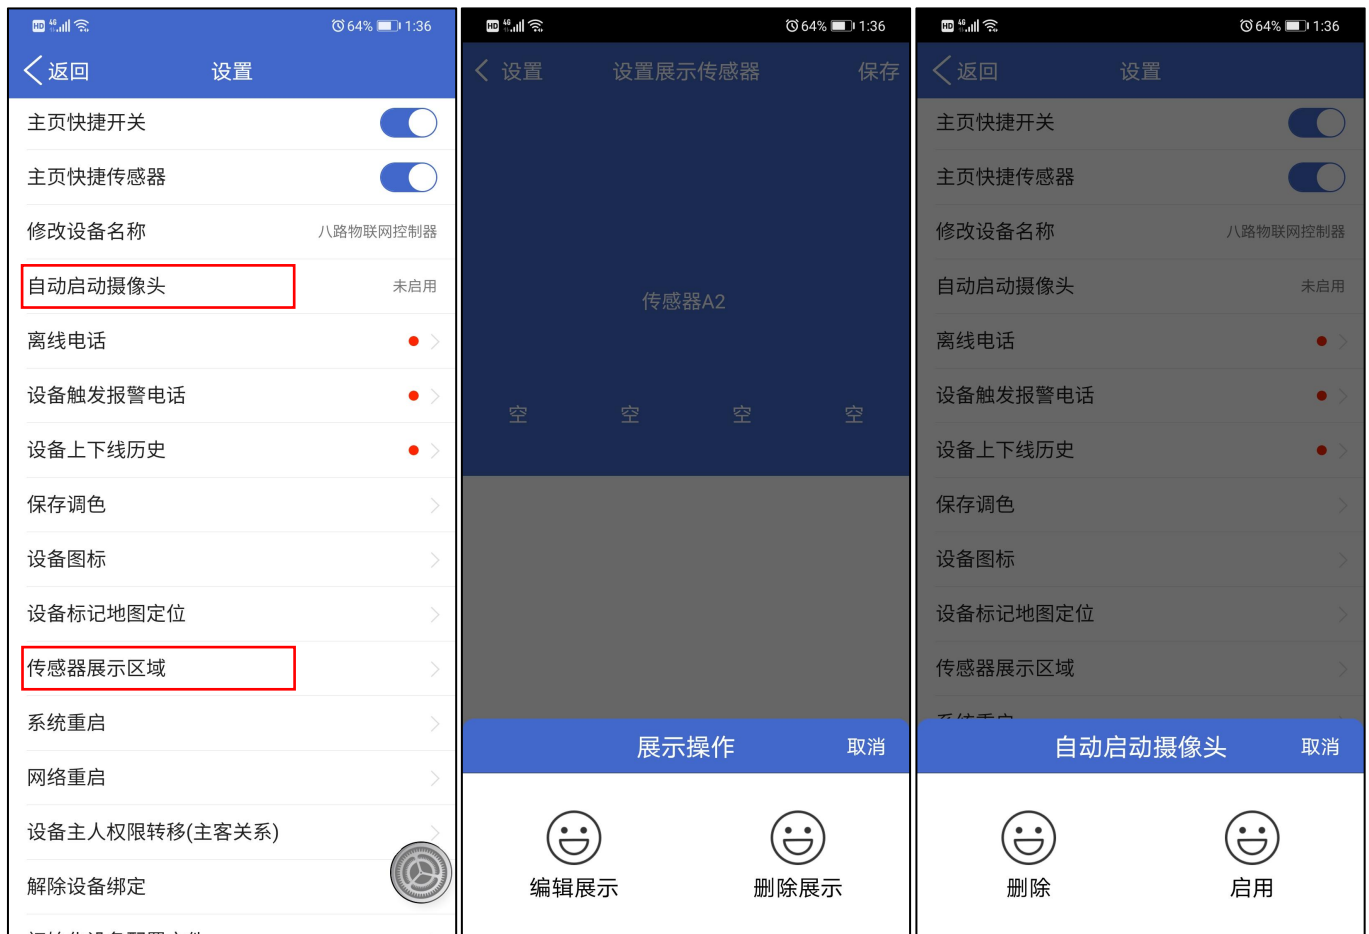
HD 4G 64% 1:36

返回 设置

主页快捷开关

主页快捷传感器

修改设备名称 八路物联网控制器

自动启动摄像头 未启用

离线电话

设备触发报警电话

设备上下线历史

保存调色

设备图标

设备标记地图定位

传感器展示区域

系统重启

网络重启

设备主人权限转移(主客关系)

解除设备绑定

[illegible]

HD 4G 64% 1:36

设置 设置展示传感器 保存

传感器A2

空 空 空 空

展示操作 取消

编辑展示

删除展示

HD 4G 64% 1:36

返回 设置

主页快捷开关

主页快捷传感器

修改设备名称 八路物联网控制器

自动启动摄像头 未启用

离线电话

设备触发报警电话

设备上下线历史

保存调色

设备图标

设备标记地图定位

传感器展示区域

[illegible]

自动启动摄像头 取消

删除

启用